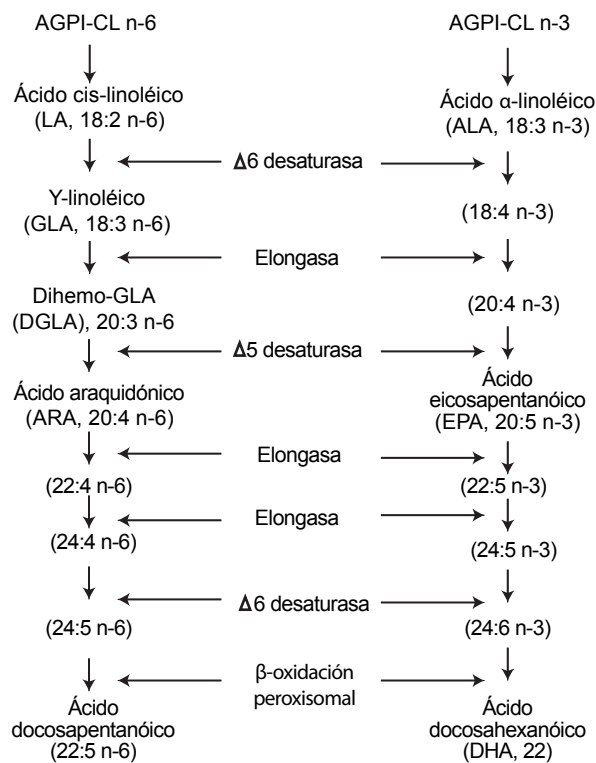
AGPI-CL n-6

Ácido cis-linoléico (LA, 18:2 n-6)

Y-linoléico (GLA, 18:3 n-6)

Dihemo-GLA (DGLA), 20:3 n-6

Ácido araquidónico (ARA, 20:4 n-6)

(22:4 n-6)

(24:4 n-6)

(24:5 n-6)

Ácido docosapentanóico (22:5 n-6)

$\Delta$6 desaturasa

Elongasa

$\Delta$5 desaturasa

Elongasa

Elongasa

$\Delta$6 desaturasa

β-oxidación peroxisomal

AGPI-CL n-3

Ácido α-linoléico (ALA, 18:3 n-3)

(18:4 n-3)

(20:4 n-3)

Ácido eicosapentanóico (EPA, 20:5 n-3)

(22:5 n-3)

(24:5 n-3)

(24:6 n-3)

Ácido docosahexanóico (DHA, 22)